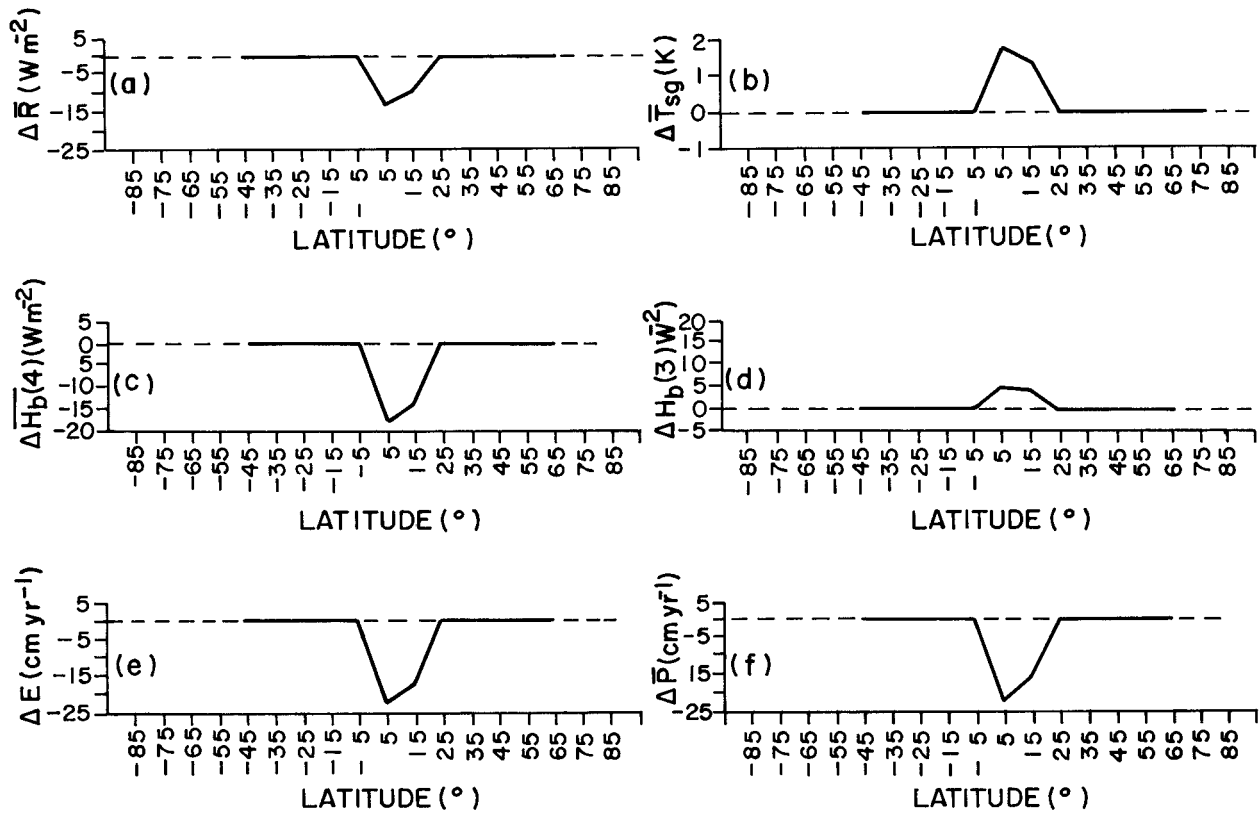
$\Delta\bar{R}$ (W m$^{-2}$)
5
-5
-15
-25
(a)
-85 -75 -65 -55 -45 -35 -25 -15 -5 5 15 25 35 45 55 65 75 85
LATITUDE (°)

$\Delta\bar{T}_{sg}$ (K)
2
1
0
-1
(b)
-85 -75 -65 -55 -45 -35 -25 -15 -5 5 15 25 35 45 55 65 75 85
LATITUDE (°)

$\Delta\overline{H_b}(4)$ (W m$^{-2}$)
5
0
-5
-10
-15
-20
(c)
-85 -75 -65 -55 -45 -35 -25 -15 -5 5 15 25 35 45 55 65 75 85
LATITUDE (°)

$\Delta H_b(3)$ W$^{-2}$
20
15
10
5
0
-5
(d)
-85 -75 -65 -55 -45 -35 -25 -15 -5 5 15 25 35 45 55 65 75 85
LATITUDE (°)

$\Delta E$ (cm yr$^{-1}$)
5
-5
-15
-25
(e)
-85 -75 -65 -55 -45 -35 -25 -15 -5 5 15 25 35 45 55 65 75 85
LATITUDE (°)

$\Delta\bar{P}$ (cm yr$^{-1}$)
5
-5
-15
-25
(f)
-85 -75 -65 -55 -45 -35 -25 -15 -5 5 15 25 35 45 55 65 75 85
LATITUDE (°)